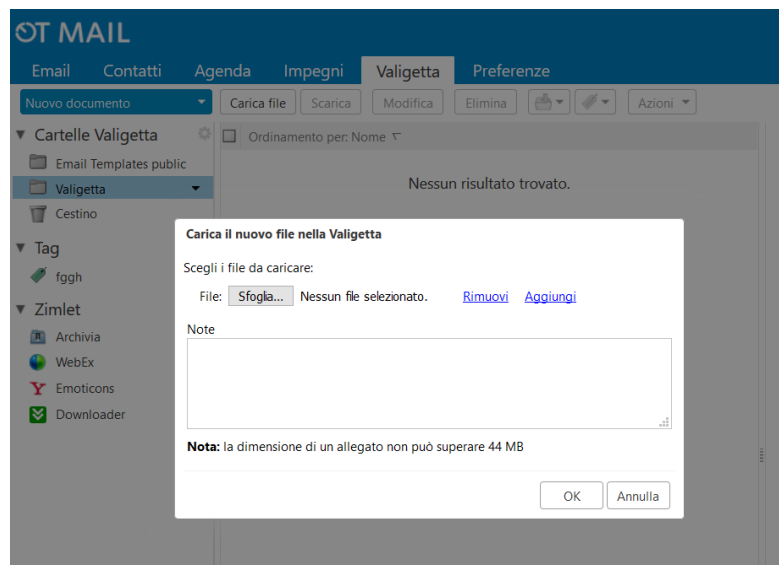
OT MAIL

Email Contatti Agenda Impegni Valigetta Preferenze

Nuovo documento

Carica file Scarica Modifica Elimina Azioni

Cartelle Valigetta
Email Templates public
Valigetta
Cestino

Tag
fggh

Zimlet
Archivia
WebEx
Emoticons
Downloader

Ordinamento per: Nome

Nessun risultato trovato.

Carica il nuovo file nella Valigetta

Scegli i file da caricare:

File: Sfoglia... Nessun file selezionato. Rimuovi Aggiungi

Note

**Nota:** la dimensione di un allegato non può superare 44 MB

OK Annulla